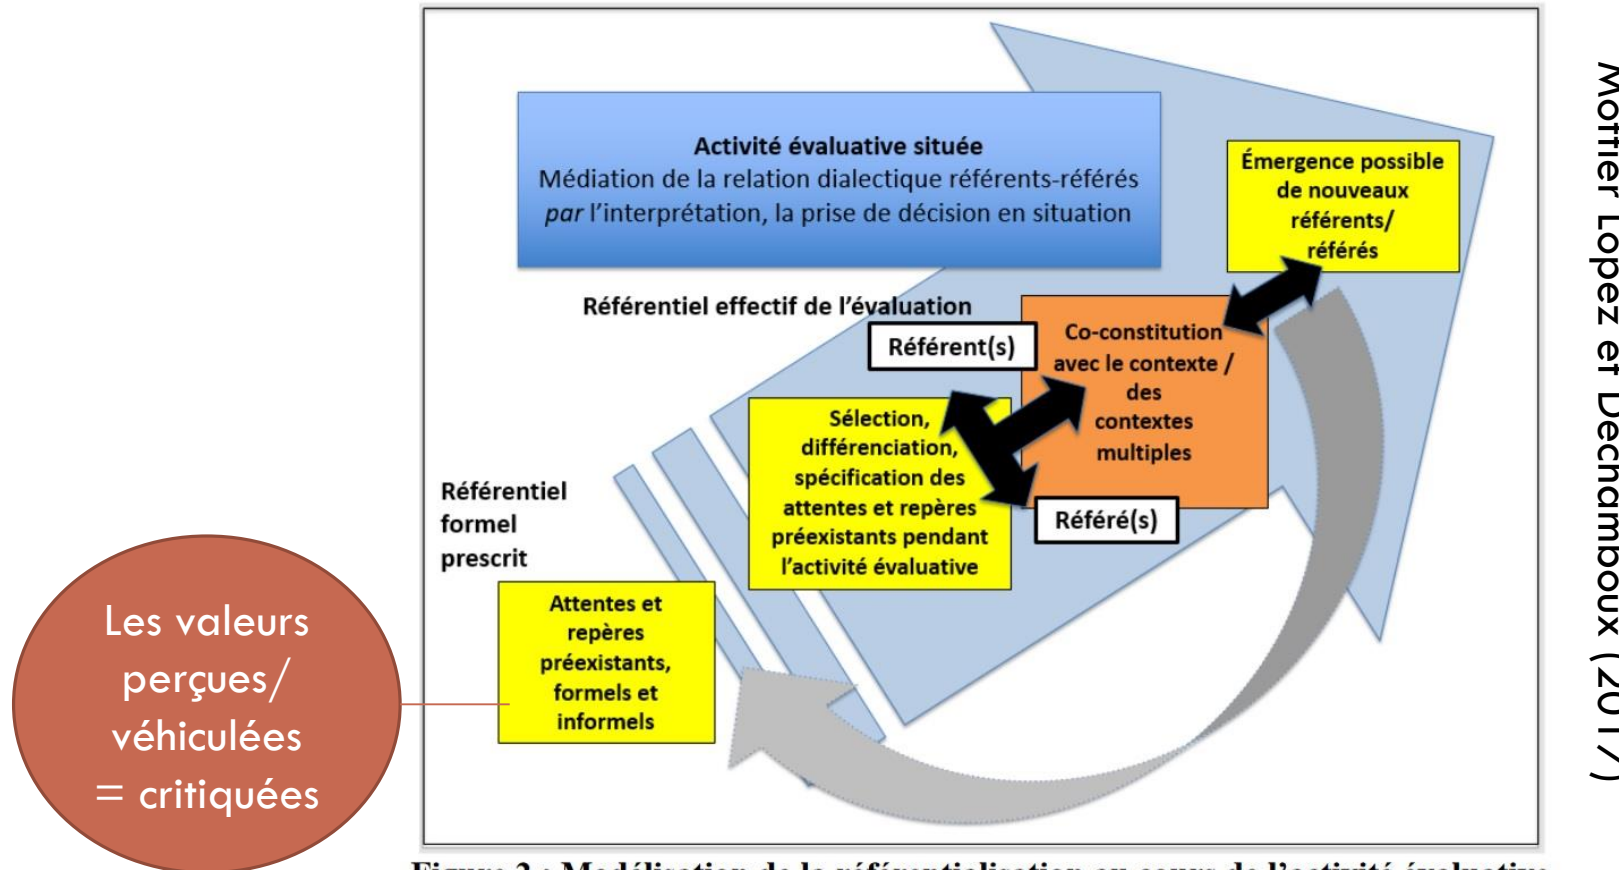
Activité évaluative située
Médiation de la relation dialectique référents-référés *par* l'interprétation, la prise de décision en situation

Émergence possible de nouveaux référents/ référés

Référentiel effectif de l'évaluation

Référent(s)

Co-constitution avec le contexte / des contextes multiples

Sélection, différenciation, spécification des attentes et repères préexistants pendant l'activité évaluative

Référé(s)

Référentiel formel prescrit

Attentes et repères préexistants, formels et informels

Les valeurs perçues/ véhiculées = critiquées

Mottier Lopez et Dechamboux (2017)

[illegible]